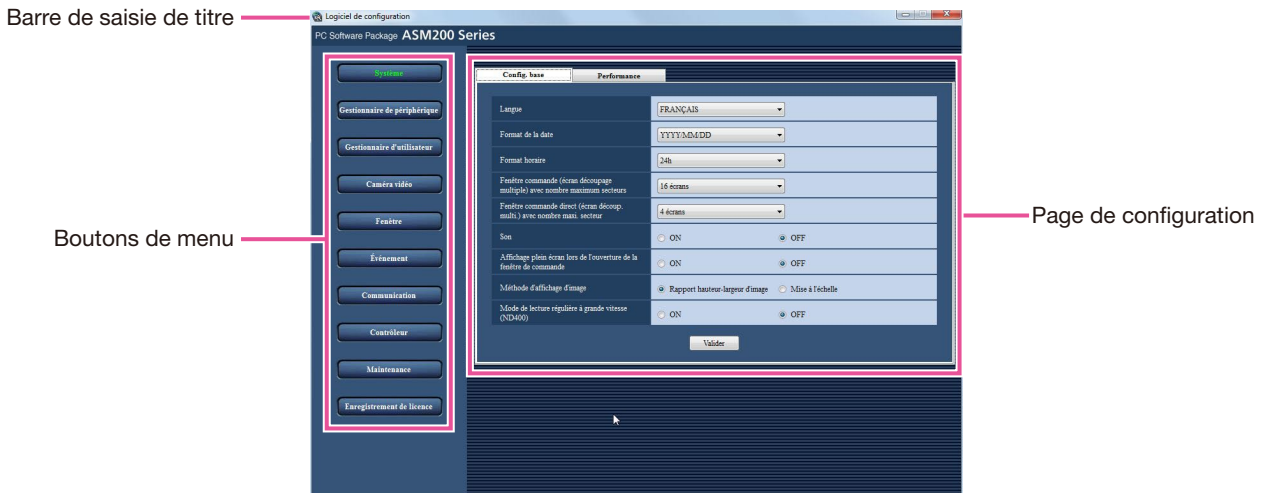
Barre de saisie de titre

Logiciel de configuration

PC Software Package ASM200 Series

Système

Gestionnaire de périphérique

Gestionnaire d'utilisateur

Caméra vidéo

Fenêtre

Événement

Communication

Contrôleur

Maintenance

Enregistrement de licence

Boutons de menu

Config. base

Performance

| | | |
|---|---|---|
| Langue | FRANÇAIS | |
| Format de la date | YYYY/MM/DD | |
| Format horaire | 24h | |
| Fenêtre commande (écran découpage multiple) avec nombre maximum secteurs | 16 écrans | |
| Fenêtre commande direct (écran découp. multi.) avec nombre maxi. secteur | 4 écrans | |
| Son | ON | OFF |
| Affichage plein écran lors de l'ouverture de la fenêtre de commande | ON | OFF |
| Méthode d'affichage d'image | Rapport hauteur-largeur d'image | Mise à l'échelle |
| Mode de lecture régulière à grande vitesse (ND400) | ON | OFF |

Valider

Page de configuration